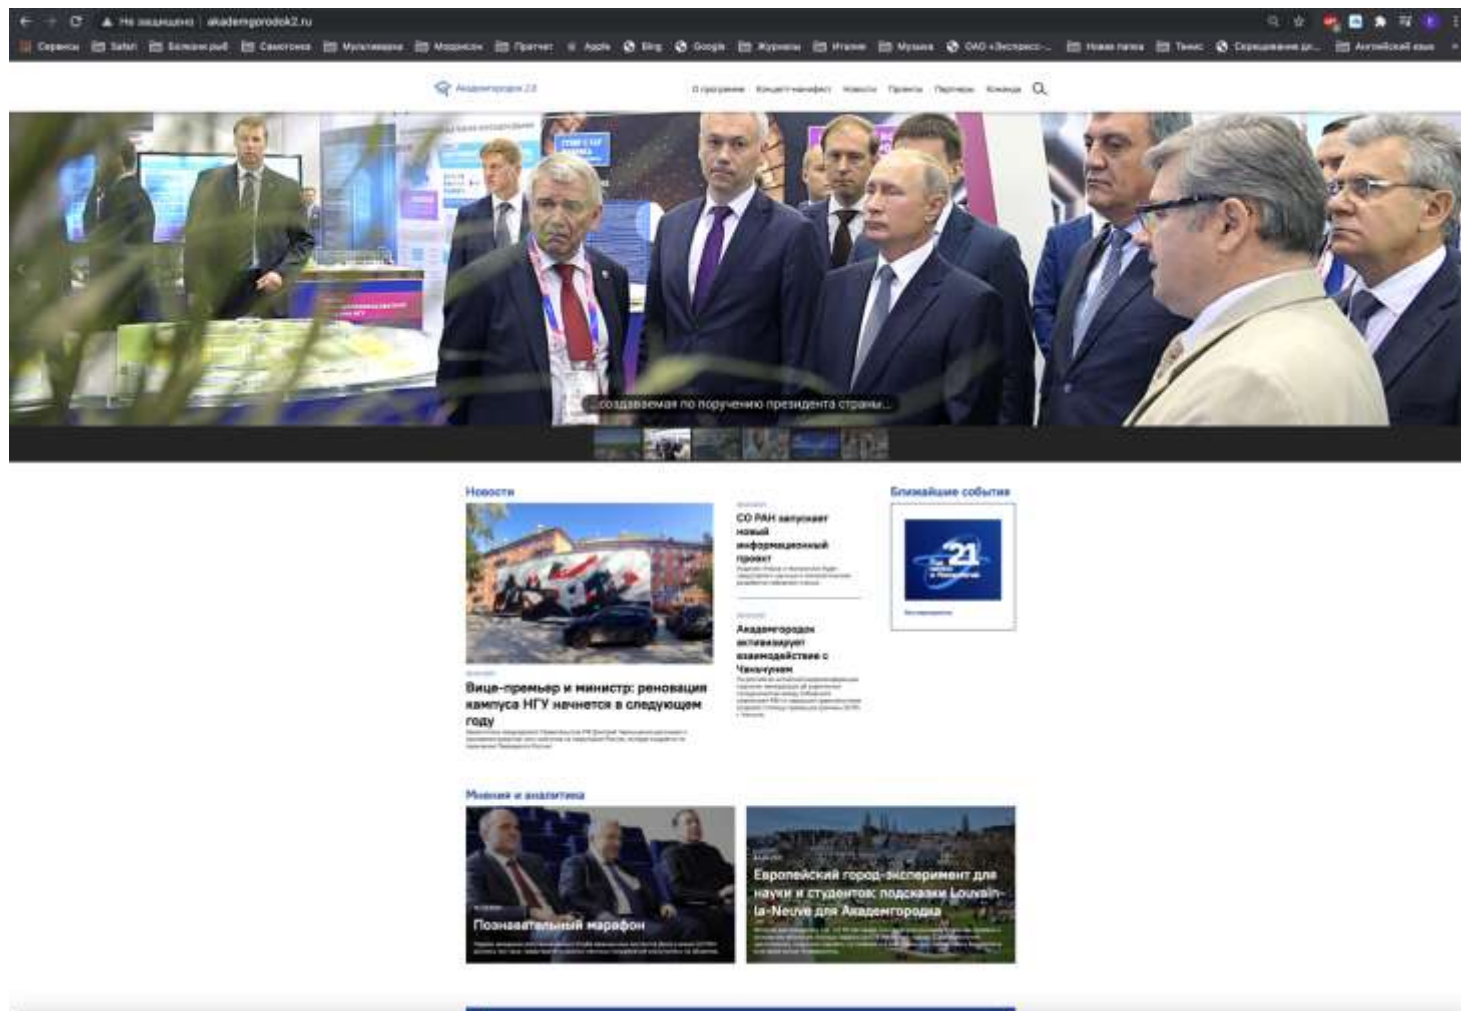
Не защищено | akademgorodok2.ru

Сервисы Safari Болванчик Самоочка Мультимедиа Медиасон Прочтение Apple Bing Google Журналы Итальян Музыка ОАО «Экспресс-... Новая папка Теннис Сервисы Английский язык

Академгородок 2.0

О программе Концепт-манифест Новости Проекты Партнеры Команда

...создаваемая по поручению президента страны...

Новости

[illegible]

Вице-премьер и министр: реновация кампуса НГУ начнется в следующем году

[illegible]

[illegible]

СО РАН запускает новый информационный проект

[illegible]

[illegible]

Академгородок активизирует взаимодействие с Чаньчунем

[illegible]

Ближайшие события

21

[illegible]

Мнения и аналитика

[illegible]

Познавательный марафон

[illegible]

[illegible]

Европейский город-эксперимент для науки и студентов: подсказки Louvain-la-Neuve для Академгородка

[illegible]